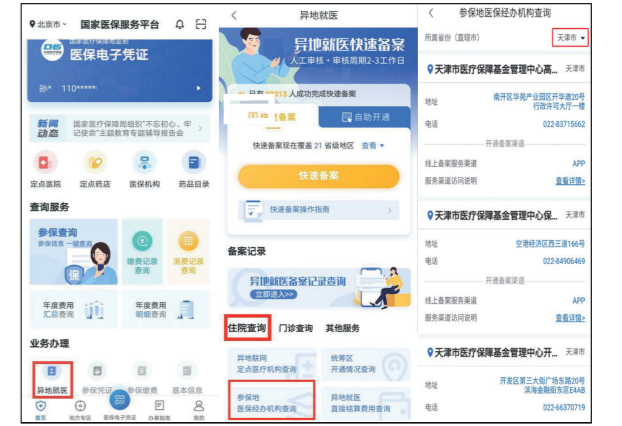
北京市 国家医保服务平台

CHS 国家医疗保障局
医保电子凭证

孙* 110******

新闻动态 国家医疗保障局组织"不忘初心、牢记使命"主题教育专题辅导报告会

定点医院 定点药店 医保机构 药品目录

查询服务

参保查询
参保信息一键查询

缴费记录查询

消费记录查询

年度费用汇总查询

年度费用明细查询

业务办理

异地就医 参保凭证 参保缴费 基本信息

首页 地方专区 医保电子凭证 办事指南 我的

异地就医

异地就医快速备案
人工审核·审核周期2-3个工作日

已有 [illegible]113 人成功完成快速备案

快速备案 自助开通

快速备案现在覆盖 21 省级地区 查看

快速备案

快速备案操作指南

备案记录

异地就医备案记录查询
立即进入>>

住院查询 门诊查询 其他服务

异地联网定点医疗机构查询

统筹区开通情况查询

参保地医保经办机构查询

统筹区直接结算费用查询

参保地医保经办机构查询

所属省份（直辖市） 天津市

天津市医疗保障基金管理中心高... 天津市
地址 南开区华苑产业园区开华道20号行政许可大厅一楼
电话 022-83715662
开通备案渠道
线上备案服务渠道 APP
服务渠道访问说明 查看详情>

天津市医疗保障基金管理中心保... 天津市
地址 空港经济区西三道166号
电话 022-84906469
开通备案渠道
线上备案服务渠道 APP
服务渠道访问说明 查看详情>

天津市医疗保障基金管理中心开... 天津市
地址 开发区第三大街广场东路20号滨海金融街东区E4AB
电话 022-66370719